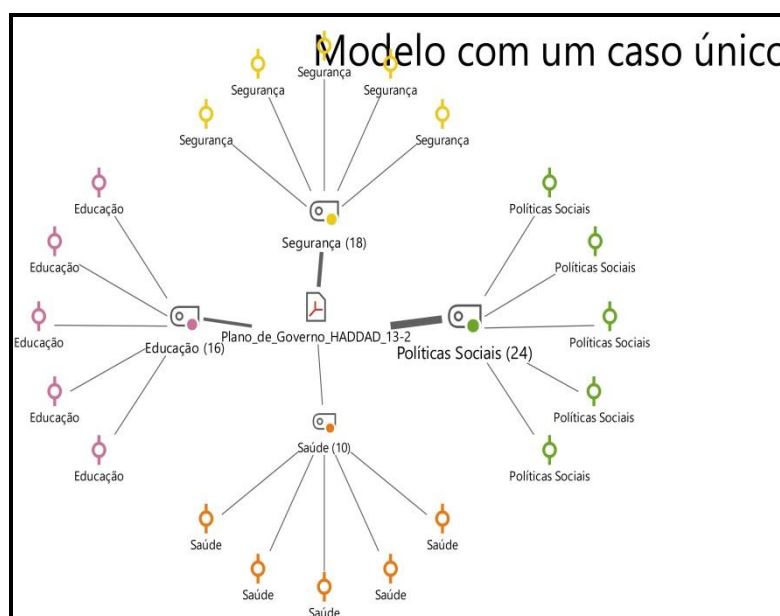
Modelo com um caso únicc

Segurança
Segurança
Segurança
Segurança
Segurança
Segurança (18)

Educação
Educação
Educação
Educação
Educação
Educação (16)

Plano_de_Governo_HADDAD_13-2

Políticas Sociais
Políticas Sociais
Políticas Sociais
Políticas Sociais
Políticas Sociais
Políticas Sociais (24)

Saúde (10)
Saúde
Saúde
Saúde
Saúde
Saúde